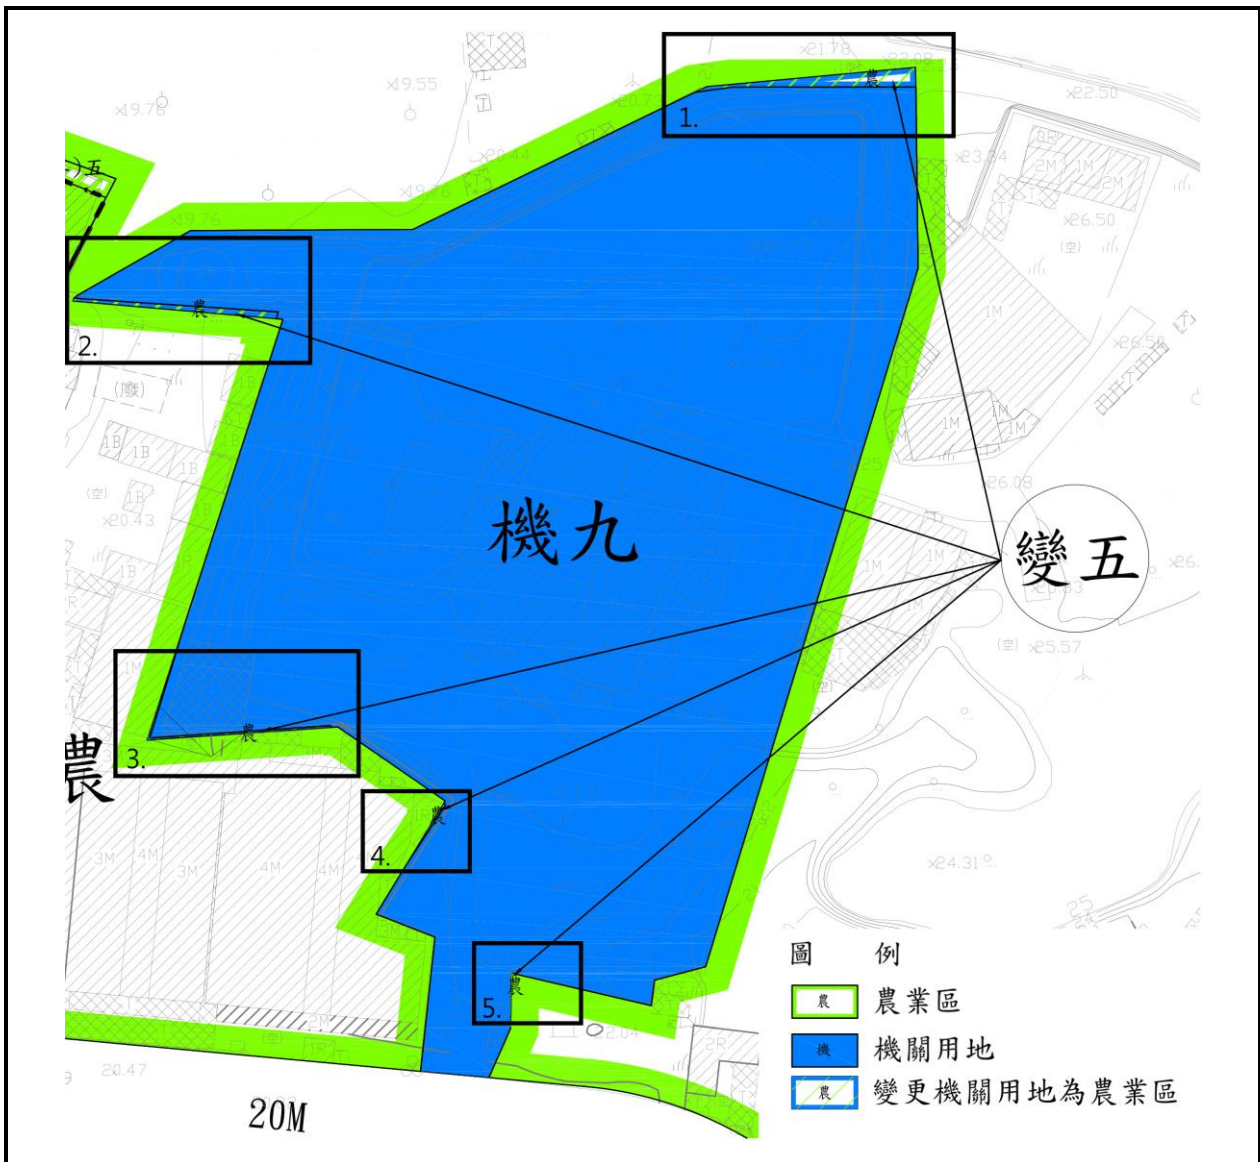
×21.78
×19.55
×19.78
農
1.
×22.50
×23.34
五
×19.76
×26.50
2.
農
(廢)
1B
1B
(空)
×20.43
機九
變五
26.08
1M
×25.57
3.
農
農
4.
農
3M
4M
3M
4M
4M
×24.31
5.
農
20.47
20M
圖　例
農 農業區
機 機關用地
農 變更機關用地為農業區